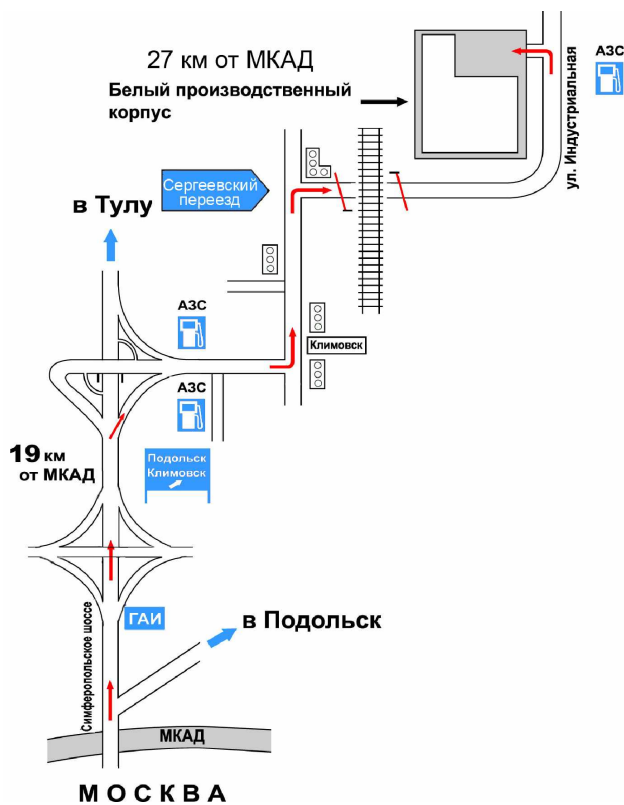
27 км от МКАД

Белый производственный корпус

ул. Индустриальная

АЗС

Сергеевский переезд

в Тулу

АЗС

Климовск

АЗС

19 км от МКАД

Подольск Климовск

ГАИ

в Подольск

Симферопольское шоссе

МКАД

МОСКВА